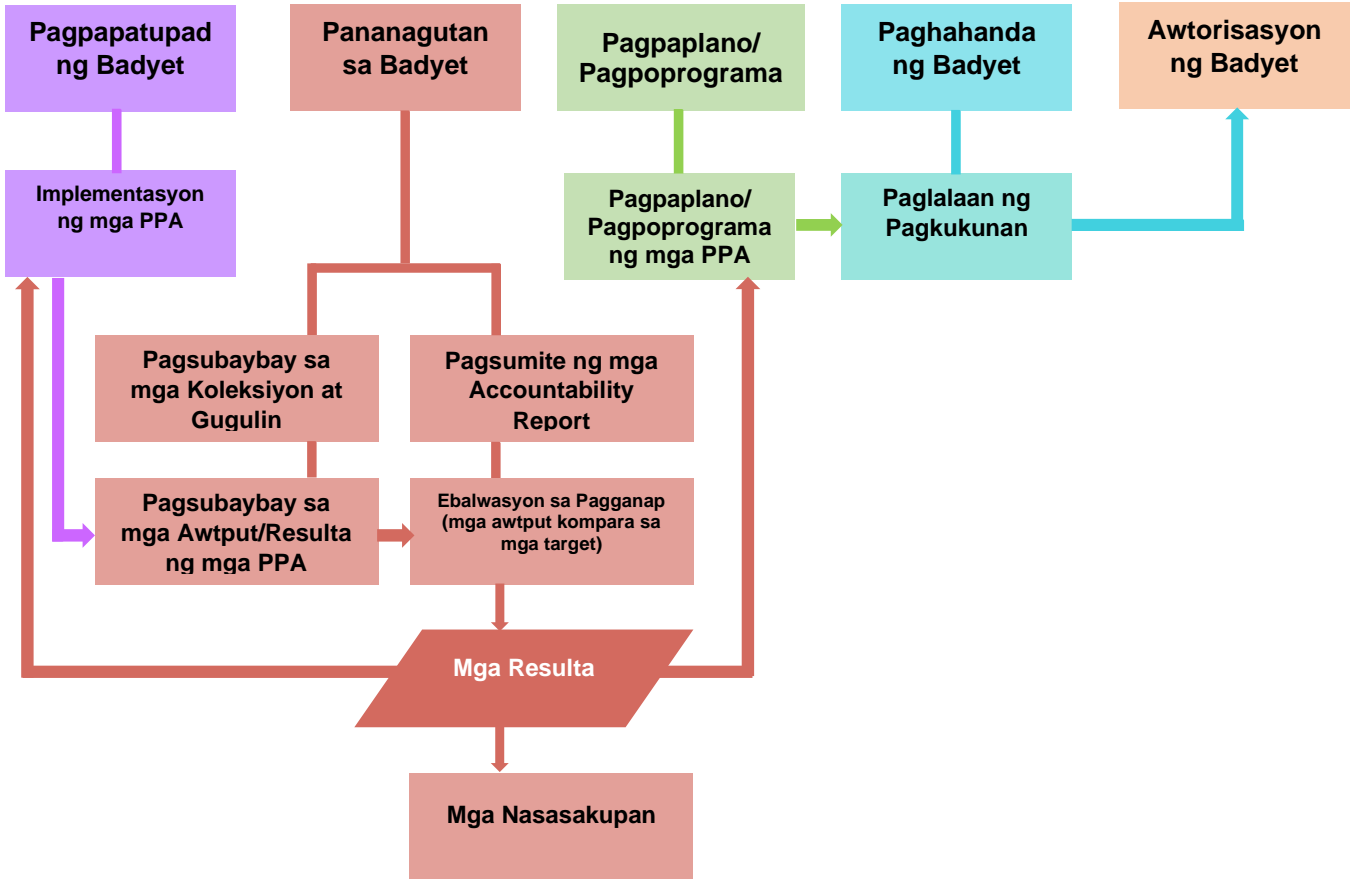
Pagpapatupad ng Badyet

Pananagutan sa Badyet

Pagpaplano/ Pagpoprograma

Paghahanda ng Badyet

Awtorisasyon ng Badyet

Implementasyon ng mga PPA

Pagpaplano/ Pagpoprograma ng mga PPA

Paglalaan ng Pagkukunan

Pagsubaybay sa mga Koleksiyon at Gugulin

Pagsumite ng mga Accountability Report

Pagsubaybay sa mga Awtput/Resulta ng mga PPA

Ebalwasyon sa Pagganap (mga awtput kompara sa mga target)

Mga Resulta

Mga Nasasakupan